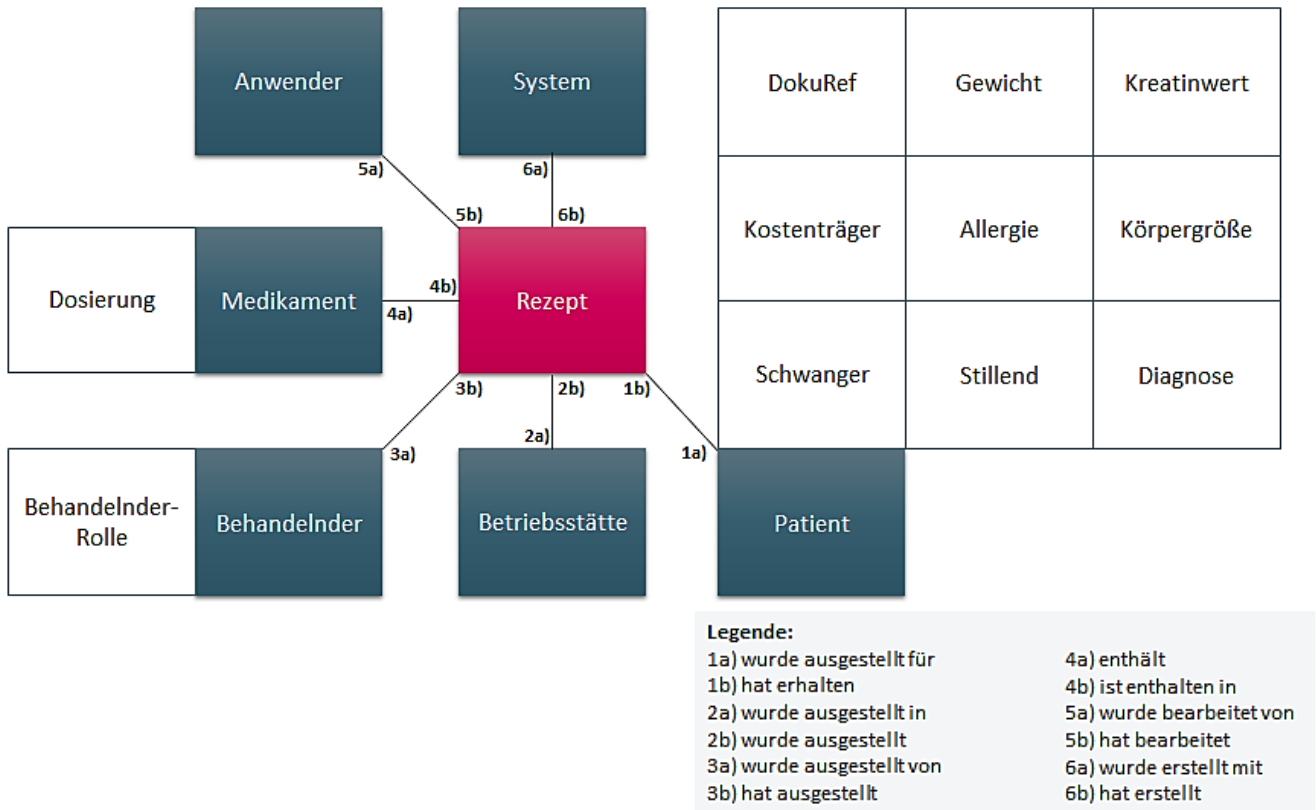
Anwender

System

DokuRef | Gewicht | Kreatinwert
Kostenträger | Allergie | Körpergröße
Schwanger | Stillend | Diagnose

5a)
5b)
6a)
6b)

Dosierung
Medikament
4b)
4a)
Rezept

3b)
2b)
1b)
2a)
3a)
1a)

Behandelnder-Rolle
Behandelnder
Betriebsstätte
Patient

Legende:
1a) wurde ausgestellt für
1b) hat erhalten
2a) wurde ausgestellt in
2b) wurde ausgestellt
3a) wurde ausgestellt von
3b) hat ausgestellt

4a) enthält
4b) ist enthalten in
5a) wurde bearbeitet von
5b) hat bearbeitet
6a) wurde erstellt mit
6b) hat erstellt